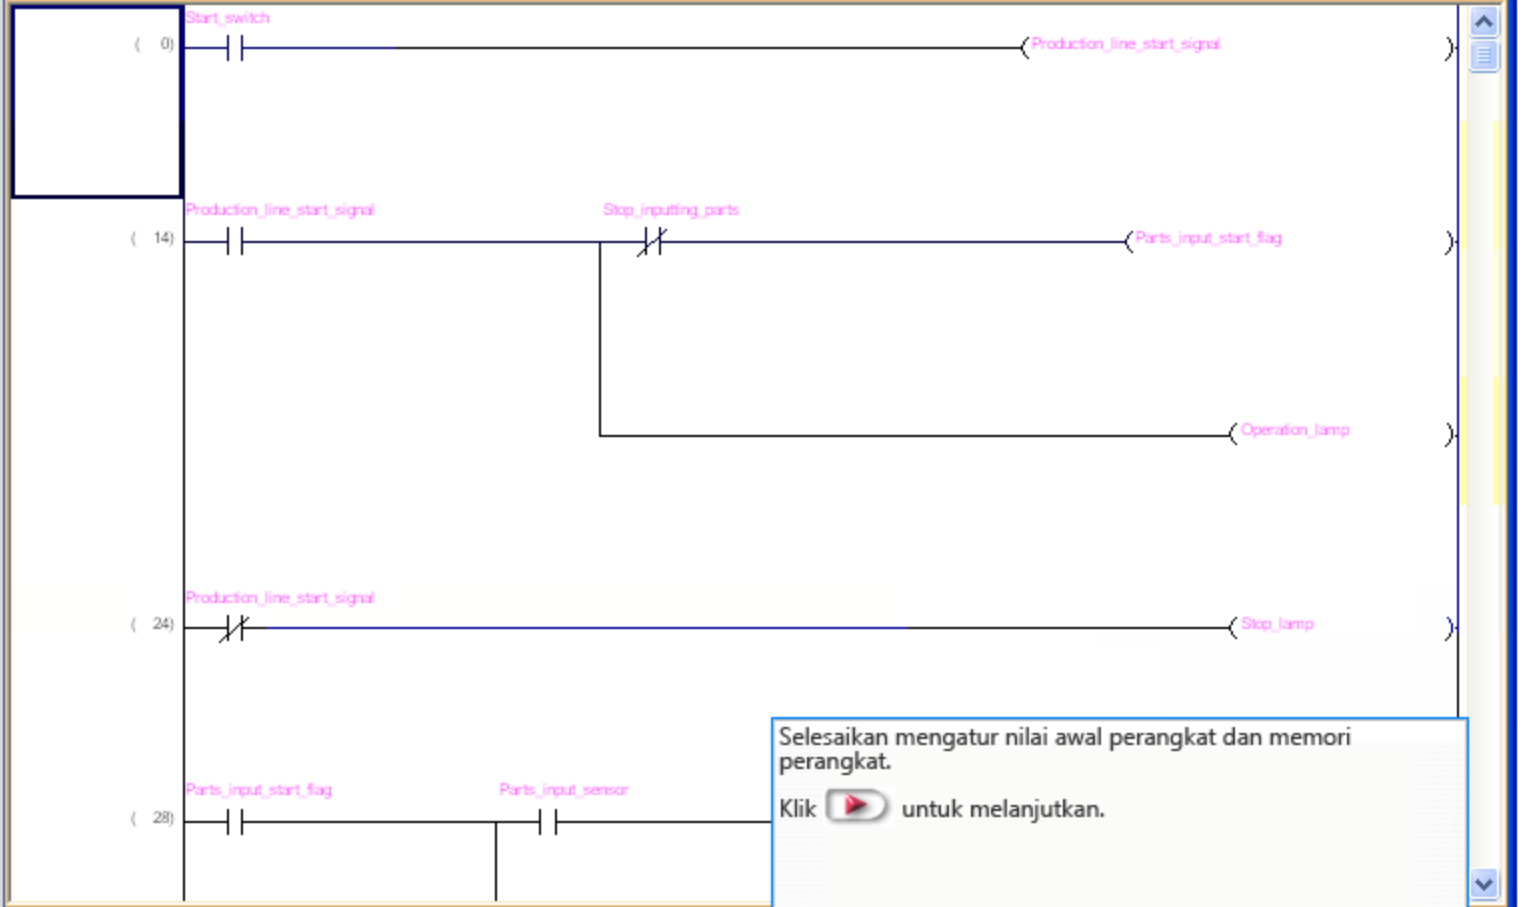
( 0) Start_switch

Production_line_start_signal

( 14) Production_line_start_signal

Stop_inputting_parts

Parts_input_start_flag

Operation_lamp

( 24) Production_line_start_signal

Stop_lamp

( 28) Parts_input_start_flag

Parts_input_sensor

Selesaikan mengatur nilai awal perangkat dan memori perangkat.

Klik untuk melanjutkan.